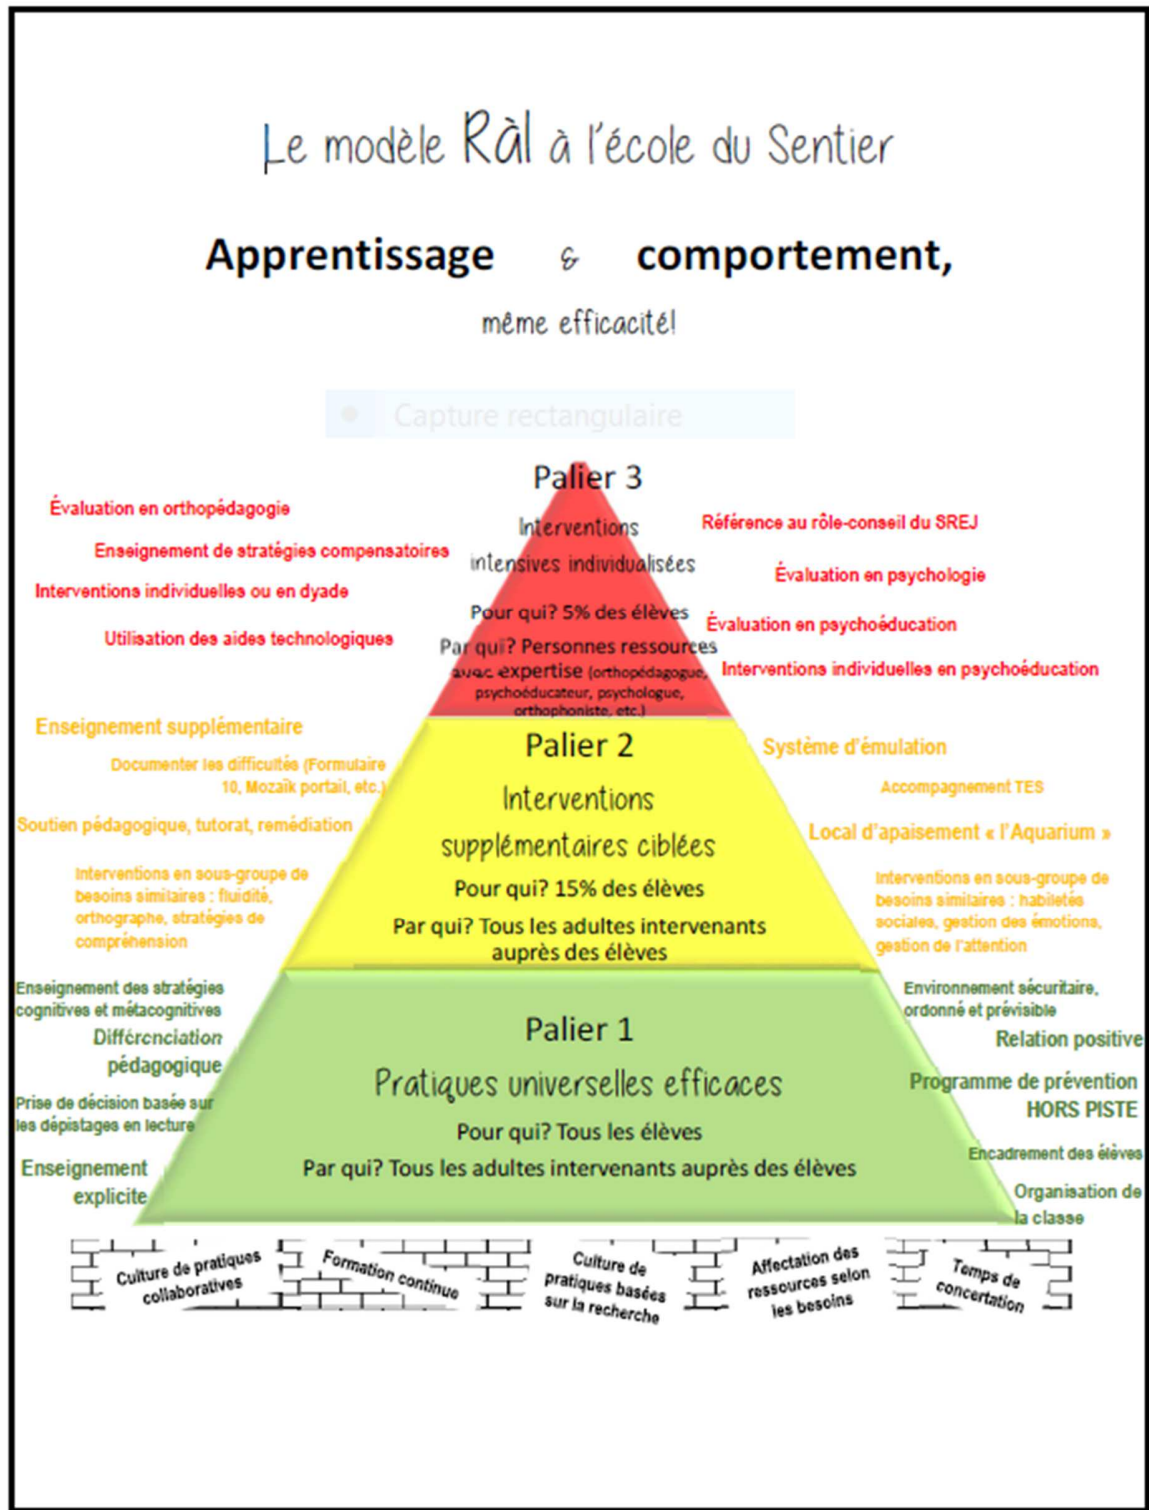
Le modèle RàI à l'école du Sentier

Apprentissage & comportement,

même efficacité!

Capture rectangulaire

Palier 3

Interventions intensives individualisées

Pour qui? 5% des élèves

Par qui? Personnes ressources avec expertise (orthopédagogue, psychoéducateur, psychologue, orthophoniste, etc.)

Évaluation en orthopédagogie

Enseignement de stratégies compensatoires

Interventions individuelles ou en dyade

Utilisation des aides technologiques

Référence au rôle-conseil du SREJ

Évaluation en psychologie

Évaluation en psychoéducation

Interventions individuelles en psychoéducation

Palier 2

Interventions supplémentaires ciblées

Pour qui? 15% des élèves

Par qui? Tous les adultes intervenants auprès des élèves

Enseignement supplémentaire

Documenter les difficultés (Formulaire 10, Mozaïk portail, etc.)

Soutien pédagogique, tutorat, remédiation

Interventions en sous-groupe de besoins similaires : fluidité, orthographe, stratégies de compréhension

Système d'émulation

Accompagnement TES

Local d'apaisement « l'Aquarium »

Interventions en sous-groupe de besoins similaires : habiletés sociales, gestion des émotions, gestion de l'attention

Palier 1

Pratiques universelles efficaces

Pour qui? Tous les élèves

Par qui? Tous les adultes intervenants auprès des élèves

Enseignement des stratégies cognitives et métacognitives

Différenciation pédagogique

Prise de décision basée sur les dépistages en lecture

Enseignement explicite

Environnement sécuritaire, ordonné et prévisible

Relation positive

Programme de prévention HORS PISTE

Encadrement des élèves

Organisation de la classe

Culture de pratiques collaboratives

Formation continue

Culture de pratiques basées sur la recherche

Affectation des ressources selon les besoins

Temps de concertation